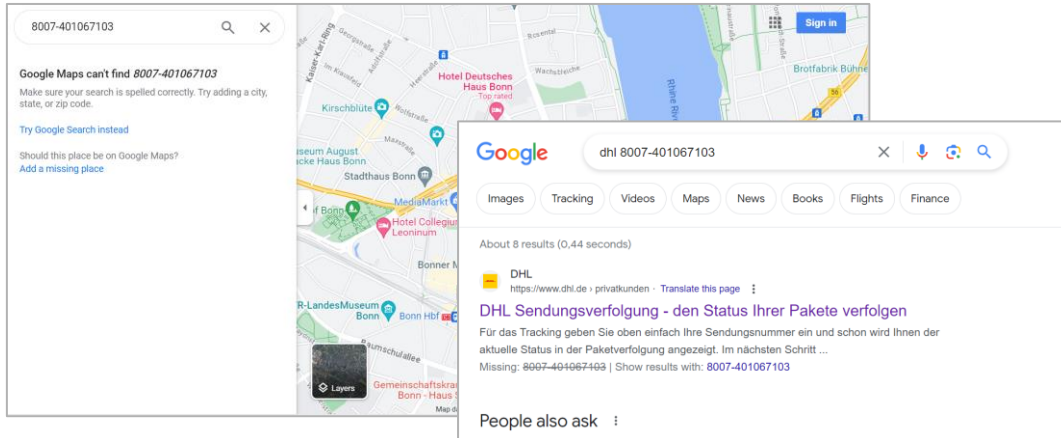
8007-401067103

Google Maps can't find 8007-401067103

Make sure your search is spelled correctly. Try adding a city, state, or zip code.

Try Google Search instead

Should this place be on Google Maps?
Add a missing place

Sign in

Kaiser-Karl-Ring
Georgstraße
Rosental
Hotel Deutsches Haus Bonn
Top rated
Wachsfleiche
Brotfabrik Bühne
Kirschblüte
Wolfstraße
Rhein
useum August
acke Haus Bonn
Stadthaus Bonn
MediaMarkt
f Bonn
Hotel Collegium Leoninum
Bonner M
R-LandesMuseum Bonn
Bonn Hbf
Baumschulallee
Layers
Gemeinschaftskra
Bonn - Haus S
Map d

Google

dhl 8007-401067103

Images
Tracking
Videos
Maps
News
Books
Flights
Finance

About 8 results (0,44 seconds)

DHL
https://www.dhl.de › privatkunden · Translate this page

DHL Sendungsverfolgung - den Status Ihrer Pakete verfolgen

Für das Tracking geben Sie oben einfach Ihre Sendungsnummer ein und schon wird Ihnen der aktuelle Status in der Paketverfolgung angezeigt. Im nächsten Schritt ...

Missing: 8007-401067103 | Show results with: 8007-401067103

People also ask